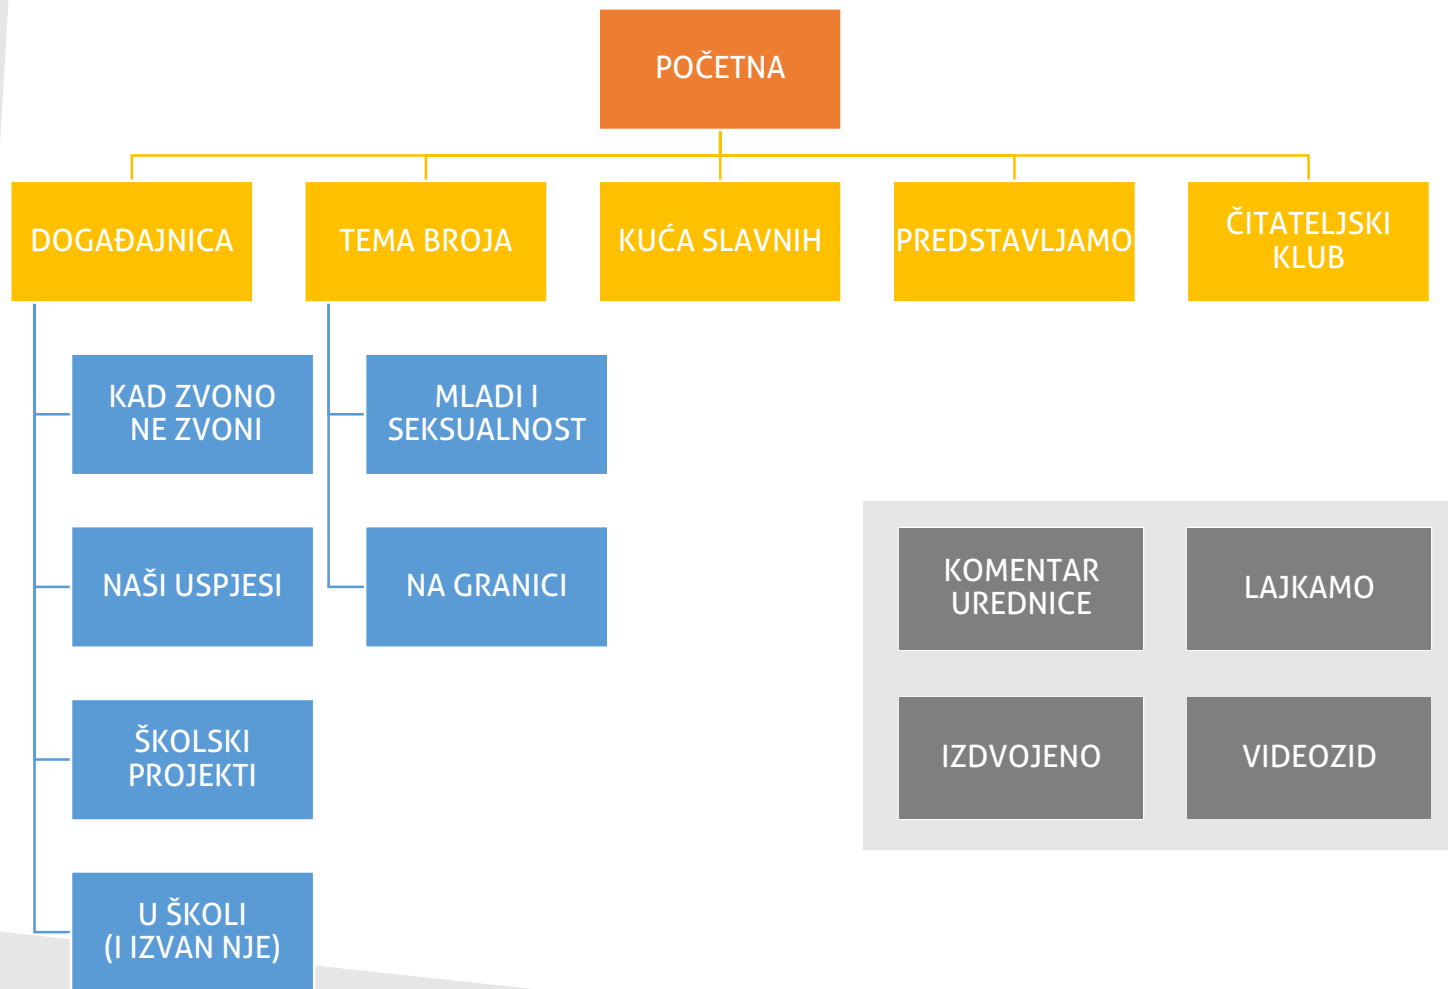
POČETNA

DOGAĐAJNICA

TEMA BROJA

KUĆA SLAVNIH

PREDSTAVLJAMO

ČITATELJSKI KLUB

KAD ZVONO NE ZVONI

NAŠI USPJESI

ŠKOLSKI PROJEKTI

U ŠKOLI (I IZVAN NJE)

MLADI I SEKSUALNOST

NA GRANICI

KOMENTAR UREDNICE

LAJKAMO

IZDVOJENO

VIDEOZID